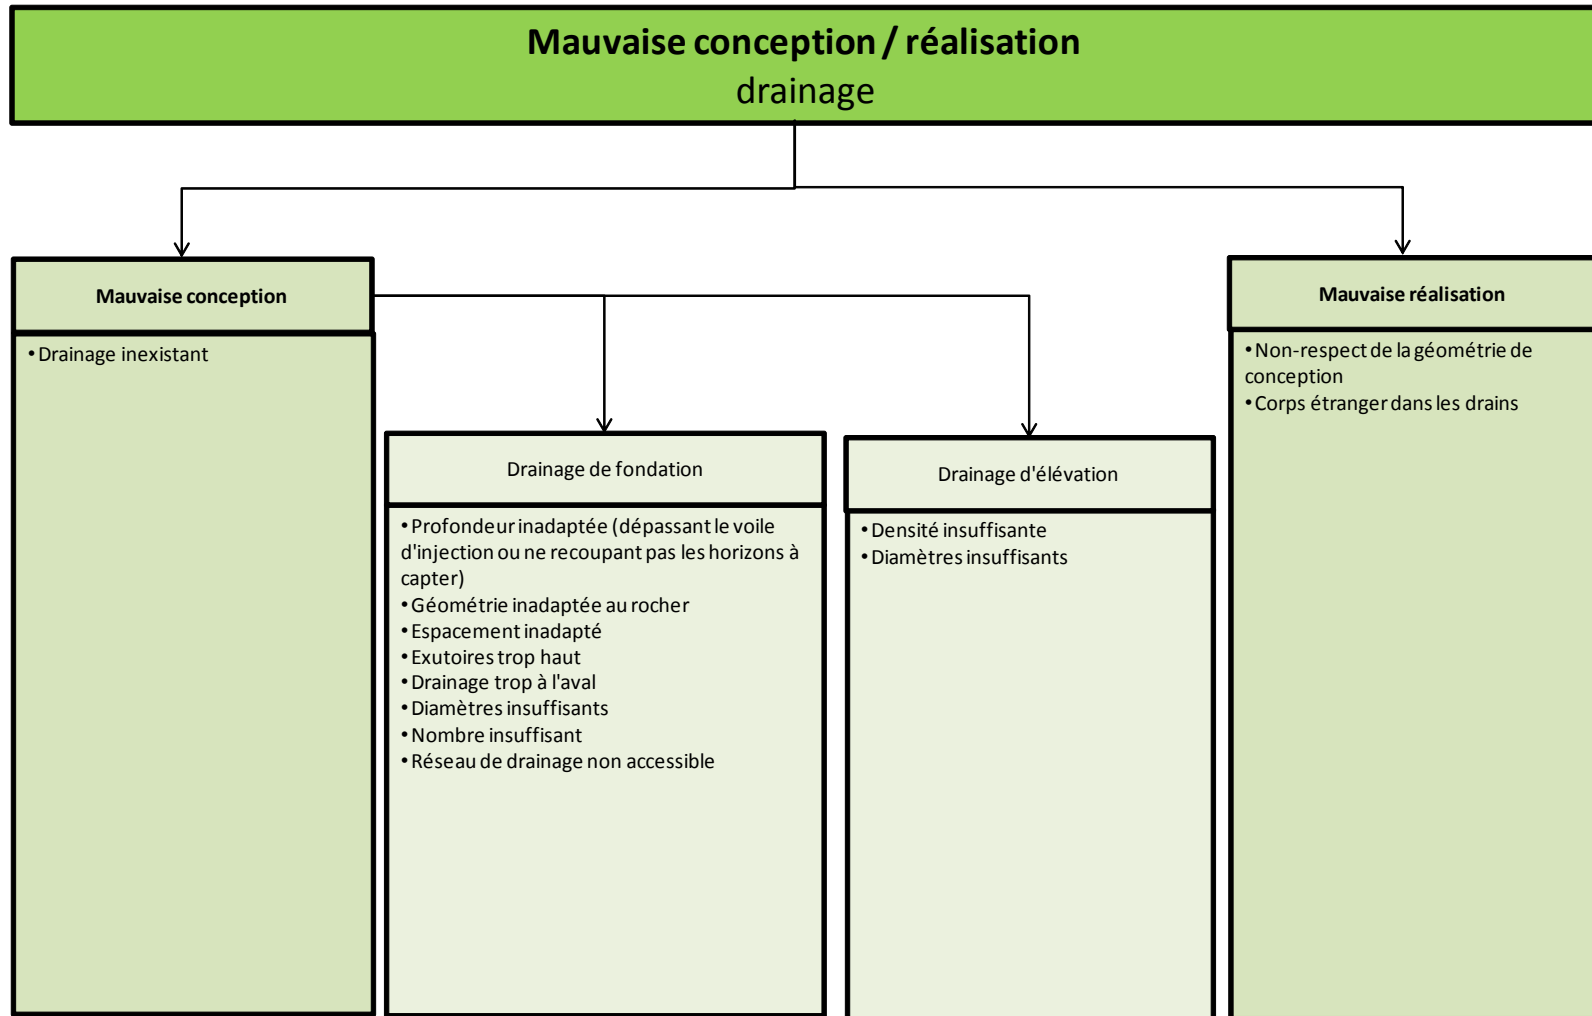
Mauvaise conception / réalisation
drainage

Mauvaise conception

• Drainage inexistant

Drainage de fondation

• Profondeur inadaptée (dépassant le voile d'injection ou ne recoupant pas les horizons à capter)
• Géométrie inadaptée au rocher
• Espacement inadapté
• Exutoires trop haut
• Drainage trop à l'aval
• Diamètres insuffisants
• Nombre insuffisant
• Réseau de drainage non accessible

Drainage d'élévation

• Densité insuffisante
• Diamètres insuffisants

Mauvaise réalisation

• Non-respect de la géométrie de conception
• Corps étranger dans les drains